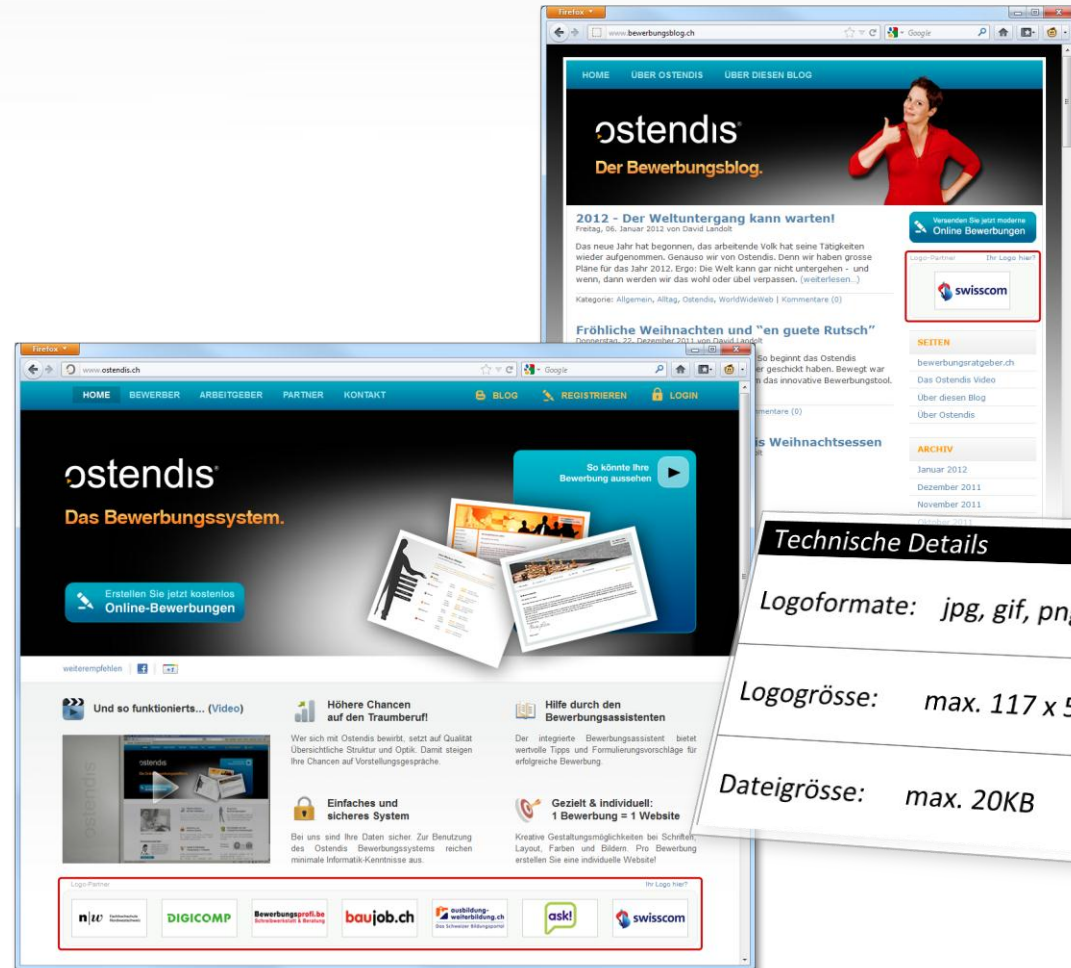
Firefox
www.bewerbungsblog.ch
Google

HOME ÜBER OSTENDIS ÜBER DIESEN BLOG

ostendis
Der Bewerbungsblog.

2012 - Der Weltuntergang kann warten!
Freitag, 06. Januar 2012 von David Landolt

Das neue Jahr hat begonnen, das arbeitende Volk hat seine Tätigkeiten wieder aufgenommen. Genauso wir von Ostendis. Denn wir haben grosse Pläne für das Jahr 2012. Ergo: Die Welt kann gar nicht untergehen - und wenn, dann werden wir das wohl oder übel verpassen. (weiterlesen...)

Kategorie: Allgemein, Alltag, Ostendis, WorldWideWeb | Kommentare (0)

Fröhliche Weihnachten und "en guete Rutsch"
Donnerstag, 22. Dezember 2011 von David Landolt

So beginnt das Ostendis
er geschickt haben. Bewegt war
n das innovative Bewerbungstool.

mentare (0)

is Weihnachtsessen

Versenden Sie jetzt moderne Online Bewerbungen

Logo-Partner Ihr Logo hier?
swisscom

SEITEN
bewerbungsratgeber.ch
Das Ostendis Video
Über diesen Blog
Über Ostendis

ARCHIV
Januar 2012
Dezember 2011
November 2011
Oktober 2011

Firefox
www.ostendis.ch
Google

HOME BEWERBER ARBEITGEBER PARTNER KONTAKT BLOG REGISTRIEREN LOGIN

ostendis
Das Bewerbungssystem.

So könnte Ihre Bewerbung aussehen

Erstellen Sie jetzt kostenlos Online-Bewerbungen

weiterempfehlen

Und so funktionierts... (Video)

ostendis

Höhere Chancen auf den Traumberuf!
Wer sich mit Ostendis bewirbt, setzt auf Qualität. Übersichtliche Struktur und Optik. Damit steigen Ihre Chancen auf Vorstellungsgespräche.

Hilfe durch den Bewerbungsassistenten
Der integrierte Bewerbungsassistent bietet wertvolle Tipps und Formulierungsvorschläge für erfolgreiche Bewerbung.

Einfaches und sicheres System
Bei uns sind Ihre Daten sicher. Zur Benutzung des Ostendis Bewerbungssystems reichen minimale Informatik-Kenntnisse aus.

Gezielt & individuell: 1 Bewerbung = 1 Website
Kreative Gestaltungsmöglichkeiten bei Schriften, Layout, Farben und Bildern. Pro Bewerbung erstellen Sie eine individuelle Website!

Logo-Partner Ihr Logo hier?
n|w DIGICOMP Bewerbungsprofi.be baujob.ch ausbildung-weiterbildung.ch ask! swisscom

Technische Details
Logoformate: jpg, gif, pn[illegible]
Logogrösse: max. 117 x 5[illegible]
Dateigrösse: max. 20KB